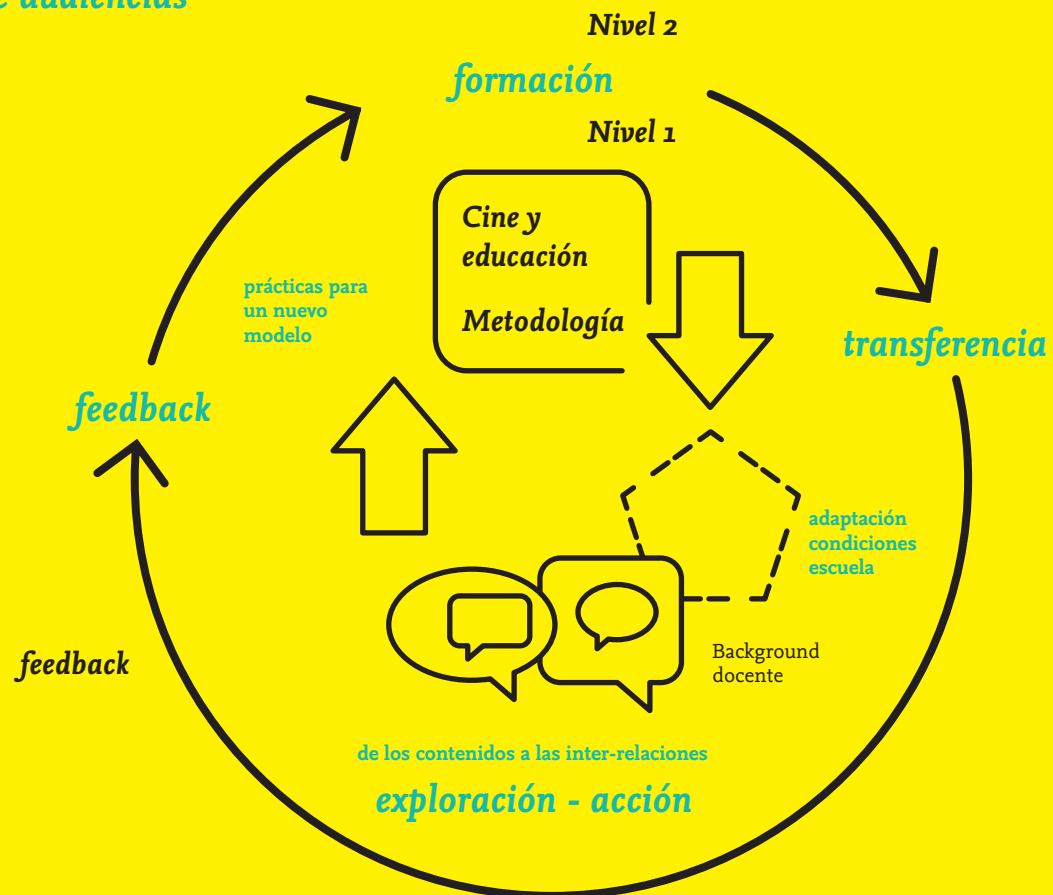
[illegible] audiencias

Nivel 2

formación

Nivel 1

Cine y educación

Metodología

prácticas para un nuevo modelo

transferencia

feedback

adaptación condiciones escuela

feedback

Background docente

de los contenidos a las inter-relaciones

exploración - acción